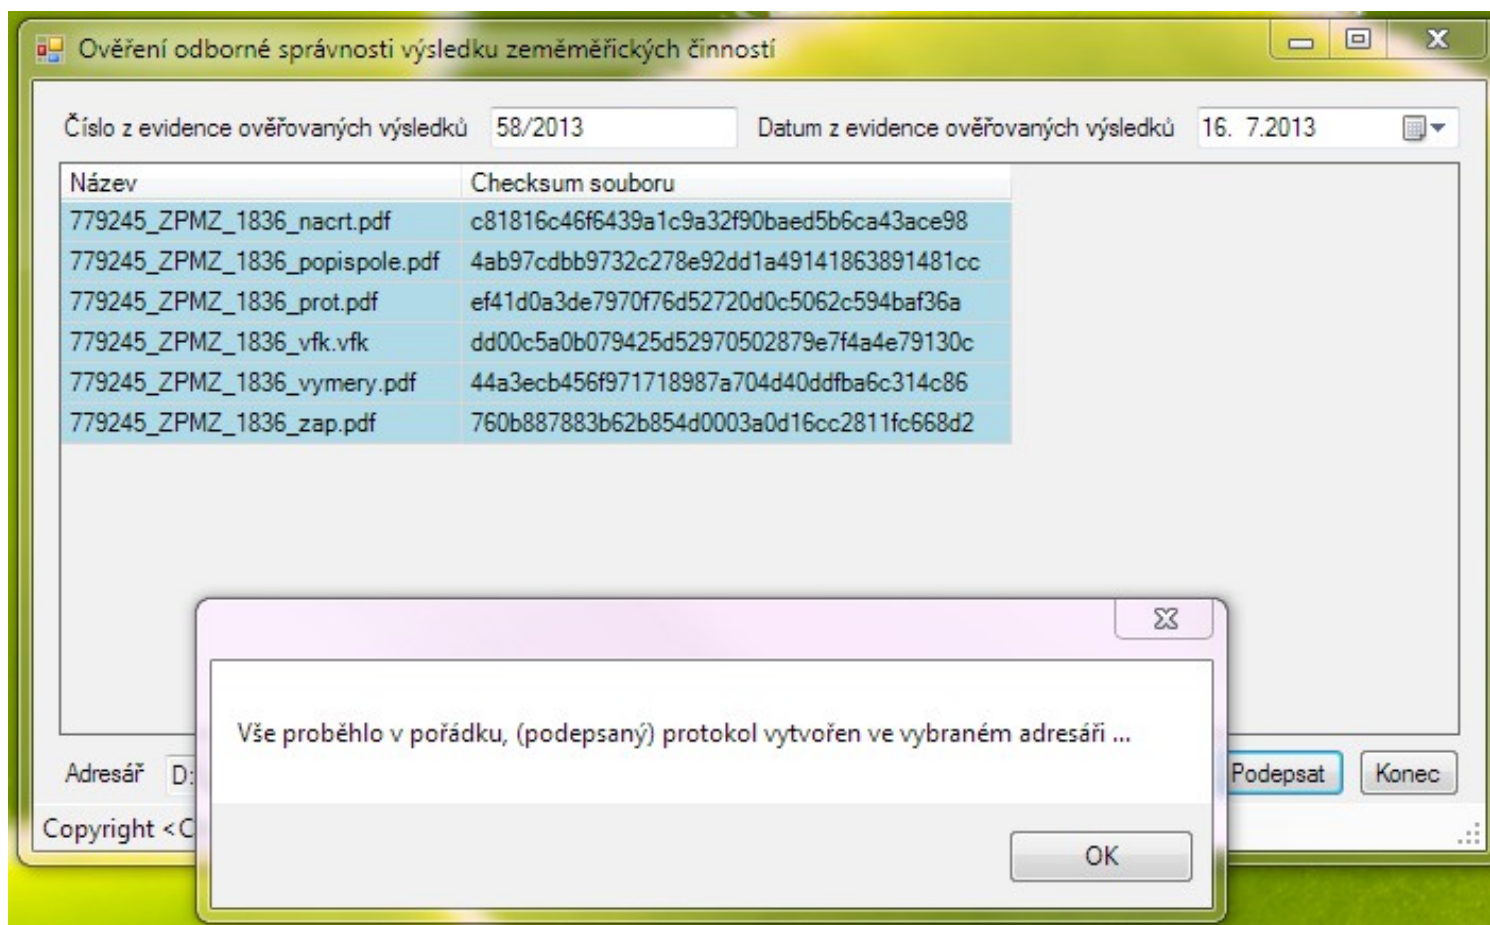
Ověření odborné správnosti výsledku zeměměřických činností

Číslo z evidence ověřovaných výsledků 58/2013 Datum z evidence ověřovaných výsledků 16. 7.2013

| Název | Checksum souboru |
|---|---|
| 779245_ZPMZ_1836_nacrt.pdf | c81816c46f6439a1c9a32f90baed5b6ca43ace98 |
| 779245_ZPMZ_1836_popispole.pdf | 4ab97cdbb9732c278e92dd1a49141863891481cc |
| 779245_ZPMZ_1836_prot.pdf | ef41d0a3de7970f76d52720d0c5062c594baf36a |
| 779245_ZPMZ_1836_vfk.vfk | dd00c5a0b079425d52970502879e7f4a4e79130c |
| 779245_ZPMZ_1836_vymery.pdf | 44a3ecb456f971718987a704d40ddfba6c314c86 |
| 779245_ZPMZ_1836_zap.pdf | 760b887883b62b854d0003a0d16cc2811fc668d2 |

Adresář D:

Copyright <C

Vše proběhlo v pořádku, (podepsaný) protokol vytvořen ve vybraném adresáři ...

OK

Podepsat Konec